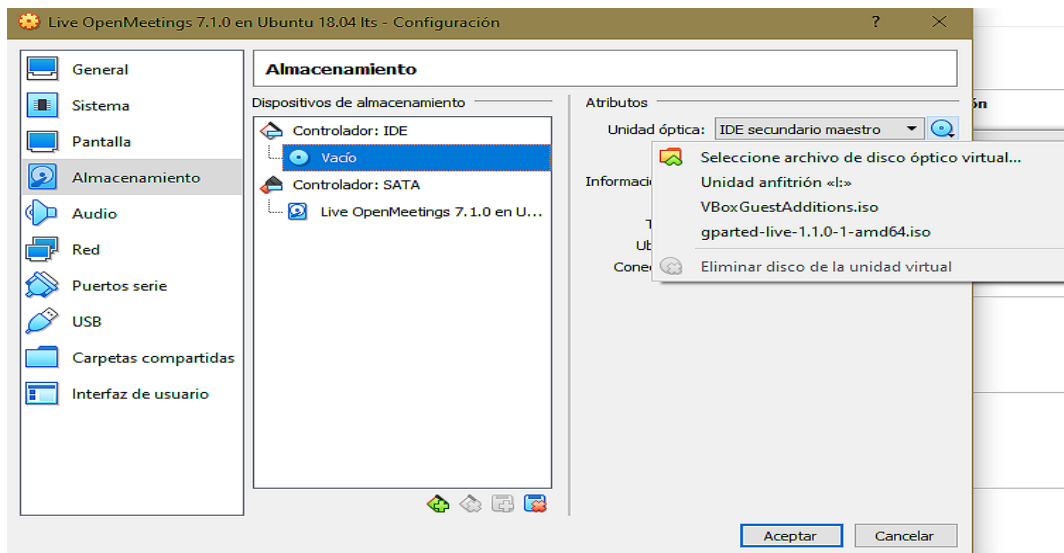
Live OpenMeetings 7.1.0 en Ubuntu 18.04 lts - Configuración

?

General
Sistema
Pantalla
Almacenamiento
Audio
Red
Puertos serie
USB
Carpetas compartidas
Interfaz de usuario

Almacenamiento

Dispositivos de almacenamiento

Controlador: IDE
Vacío
Controlador: SATA
Live OpenMeetings 7.1.0 en U...

Atributos

Unidad óptica: IDE secundario maestro

Informaci
T
Ub
Cone

Seleccione archivo de disco óptico virtual...
Unidad anfitrión «I:»
VBoxGuestAdditions.iso
gparted-live-1.1.0-1-amd64.iso
Eliminar disco de la unidad virtual

ón

Aceptar
Cancelar